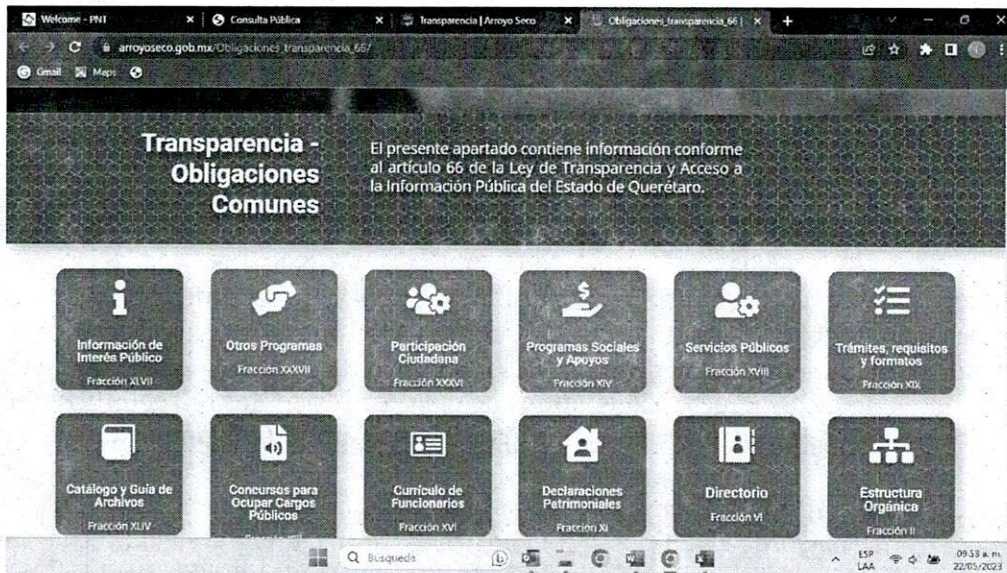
Welcome - PNT
Consulta Pública
Transparencia | Arroyo Seco
Obligaciones_transparencia_66 |

arroyoseco.gob.mx/Obligaciones_transparencia_66/

Gmail Maps

Transparencia - Obligaciones Comunes

El presente apartado contiene información conforme al artículo 66 de la Ley de Transparencia y Acceso a la Información Pública del Estado de Querétaro.

Información de Interés Público
Fracción XLVII

Otros Programas
Fracción XXXVII

Participación Ciudadana
Fracción XXXVI

Programas Sociales y Apoyos
Fracción XIV

Servicios Públicos
Fracción XVIII

Trámites, requisitos y formatos
Fracción XIX

Catálogo y Guía de Archivos
Fracción XLIV

Concursos para Ocupar Cargos Públicos
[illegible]

Currículo de Funcionarios
Fracción XVI

Declaraciones Patrimoniales
Fracción XI

Directorio
Fracción VI

Estructura Orgánica
Fracción II

Búsqueda

ESP LAA
09:53 a. m.
22/05/2023